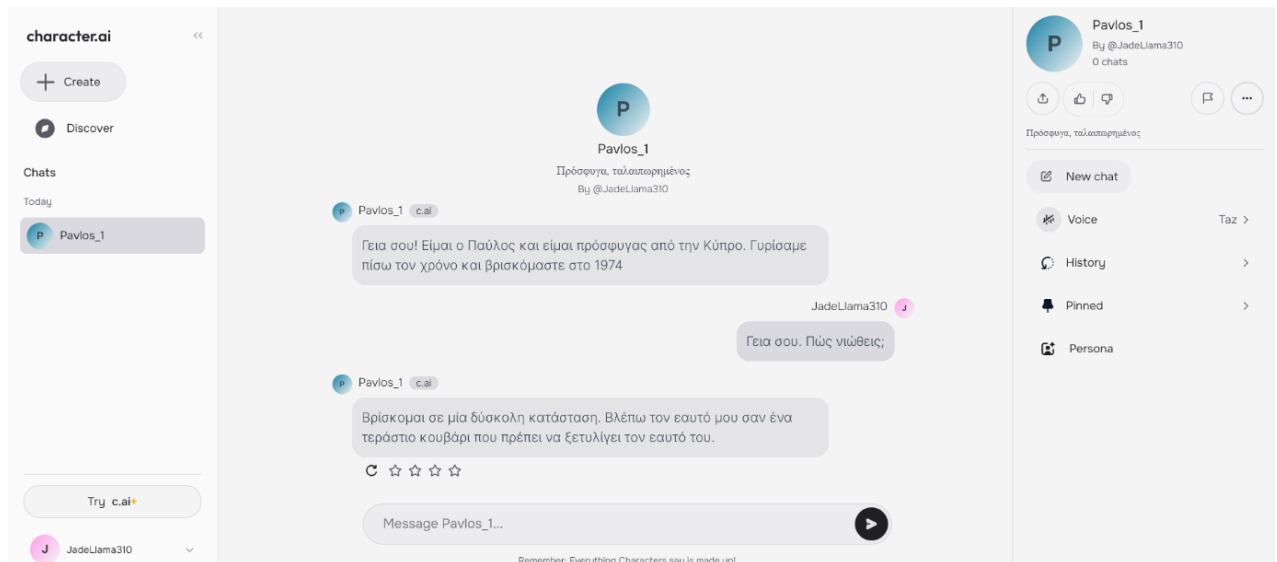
character.ai

Create

Discover

Chats

Today

P Pavlos_1

Try c.ai+

J JadeLlama310

P

Pavlos_1

Πρόσφυγα, ταλαιπωρημένος

By @JadeLlama310

P Pavlos_1 c.ai

Γεια σου! Είμαι ο Παύλος και είμαι πρόσφυγας από την Κύπρο. Γυρίσαμε πίσω τον χρόνο και βρισκόμαστε στο 1974

JadeLlama310 J

Γεια σου. Πώς νιώθεις;

P Pavlos_1 c.ai

Βρίσκομαι σε μία δύσκολη κατάσταση. Βλέπω τον εαυτό μου σαν ένα τεράστιο κουβάρι που πρέπει να ξετυλίγει τον εαυτό του.

Message Pavlos_1...

Remember: Everything Characters say is made up!

P Pavlos_1
By @JadeLlama310
0 chats

Πρόσφυγα, ταλαιπωρημένος

New chat

Voice Taz >

History >

Pinned >

Persona